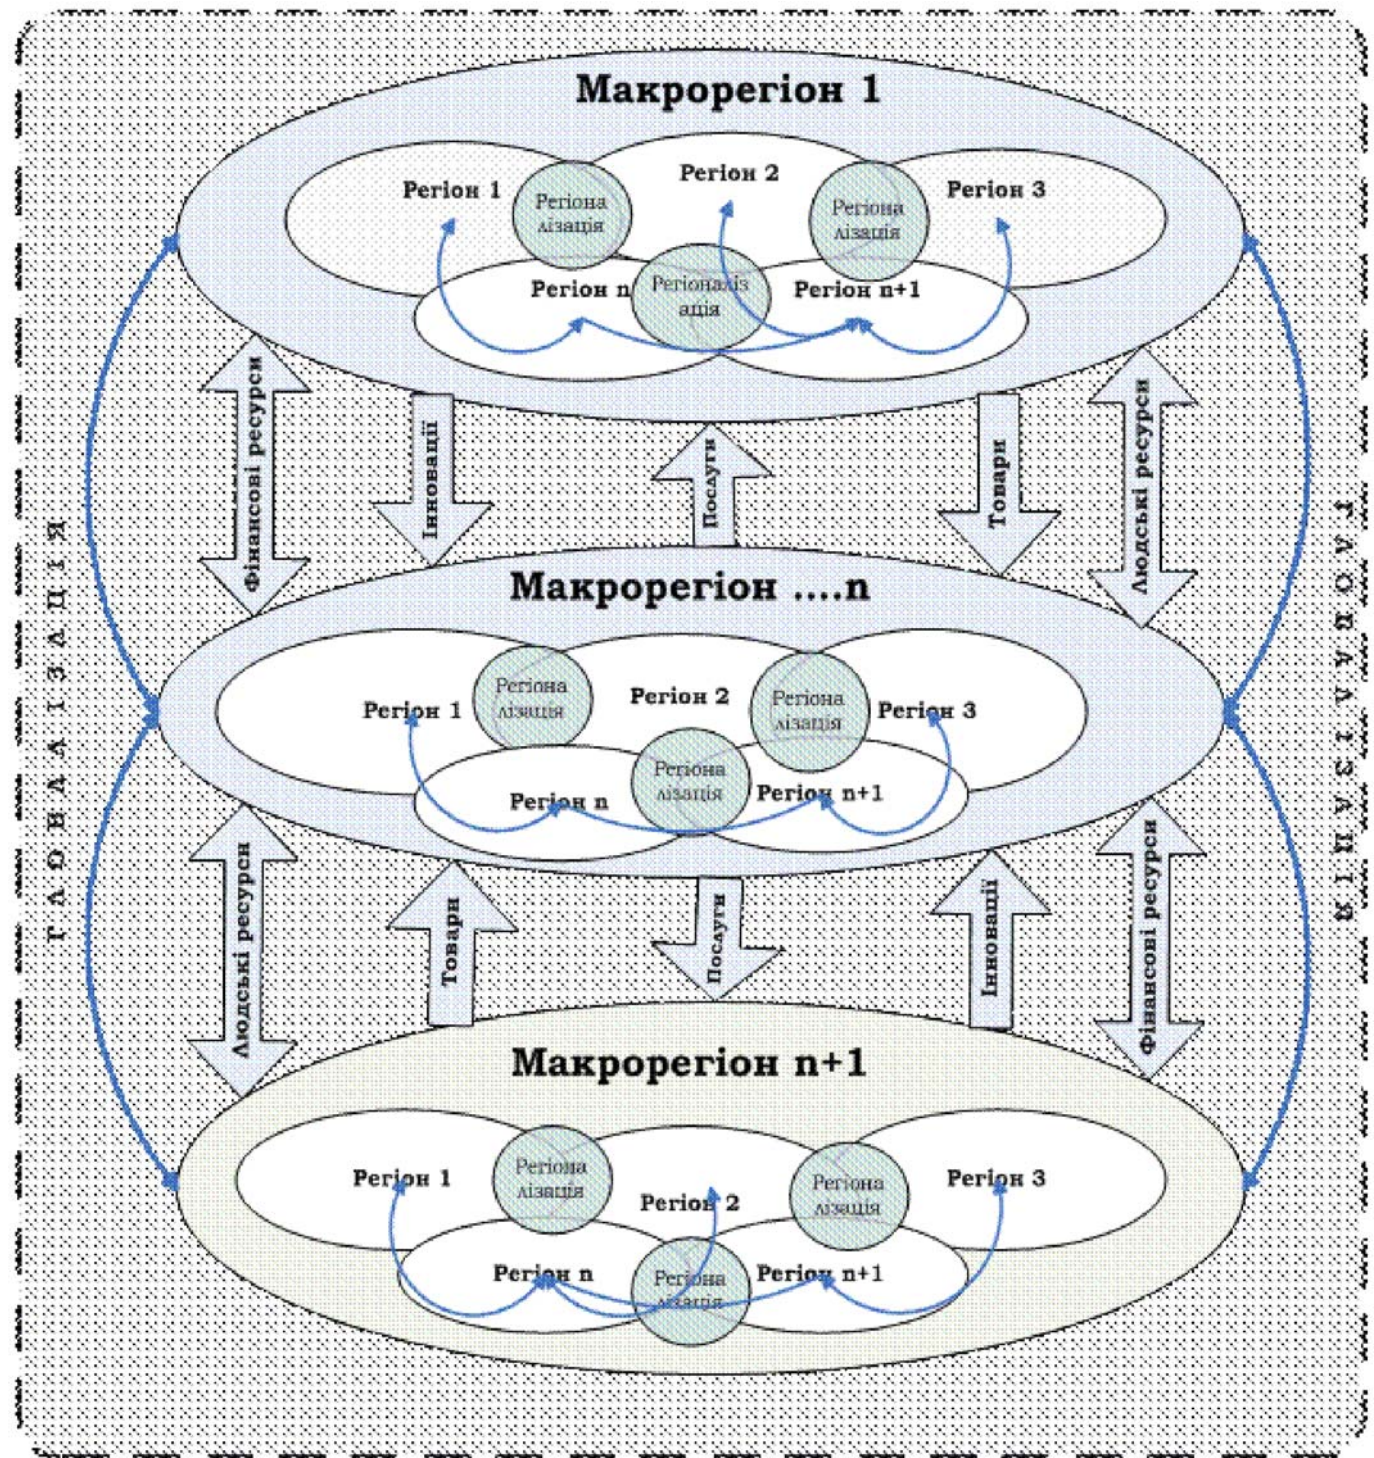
Макрорегіон 1

Регіон 1
Регіона лізація
Регіон 2
Регіона лізація
Регіон 3
Регіон n
Регіоналіз ація
Регіон n+1

Фінансові ресурси
Інновації
Послуги
Товари
Людські ресурси

Макрорегіон ....n

Регіон 1
Регіона лізація
Регіон 2
Регіона лізація
Регіон 3
Регіон n
Регіона лізація
Регіон n+1

Людські ресурси
Товари
Послуги
Інновації
Фінансові ресурси

Макрорегіон n+1

Регіон 1
Регіона лізація
Регіон 2
Регіона лізація
Регіон 3
Регіон n
Регіона лізація
Регіон n+1

ГЛОБАЛІЗАЦІЯ
ГЛОБАЛІЗАЦІЯ